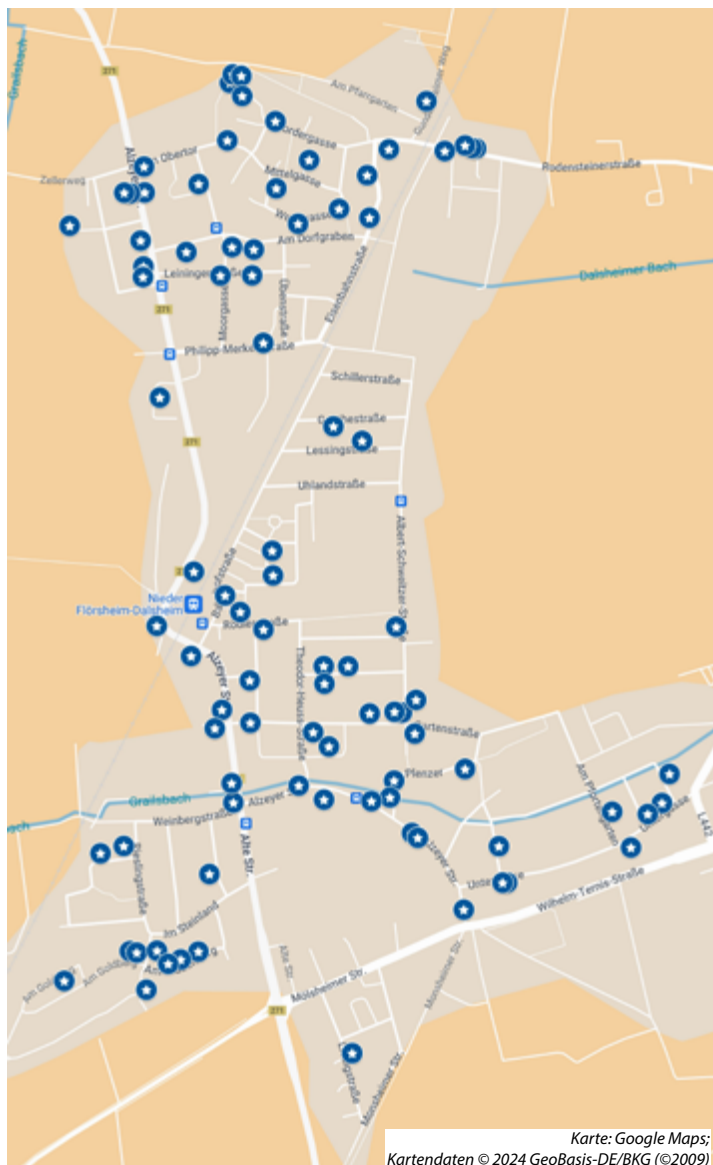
Grailsbach
271
Am Pfarrgarten
Obertor
Vordergasse
Mittelgasse
Zellerweg
Rodensteinerstraße
Am Dorfgraben
Leiningerstraße
Dalsheimer Bach
271
Moorgasse
Eisenbahnstraße
Philipp-Merkel-Straße
Schillerstraße
Goethestraße
Lessingstraße
271
Uhlandstraße
Albert-Schweitzer-Straße
Nieder-Flörsheim-Dalsheim
Römerstraße
Theodor-Heuss-Straße
Alzeyer Str.
Gartenstraße
Plenzel
Am Pfortengarten
Grailsbach
Alzeyer Str.
Weinbergstraße
Alzeyer Str.
Alte Str.
Wilhelm-Tenis-Straße
Im Steinland
Am Goldberg
Alte Str.
Mölsheimer Str.
Monsheimer Str.
271
L442
Karte: Google Maps; Kartendaten © 2024 GeoBasis-DE/BKG (©2009)